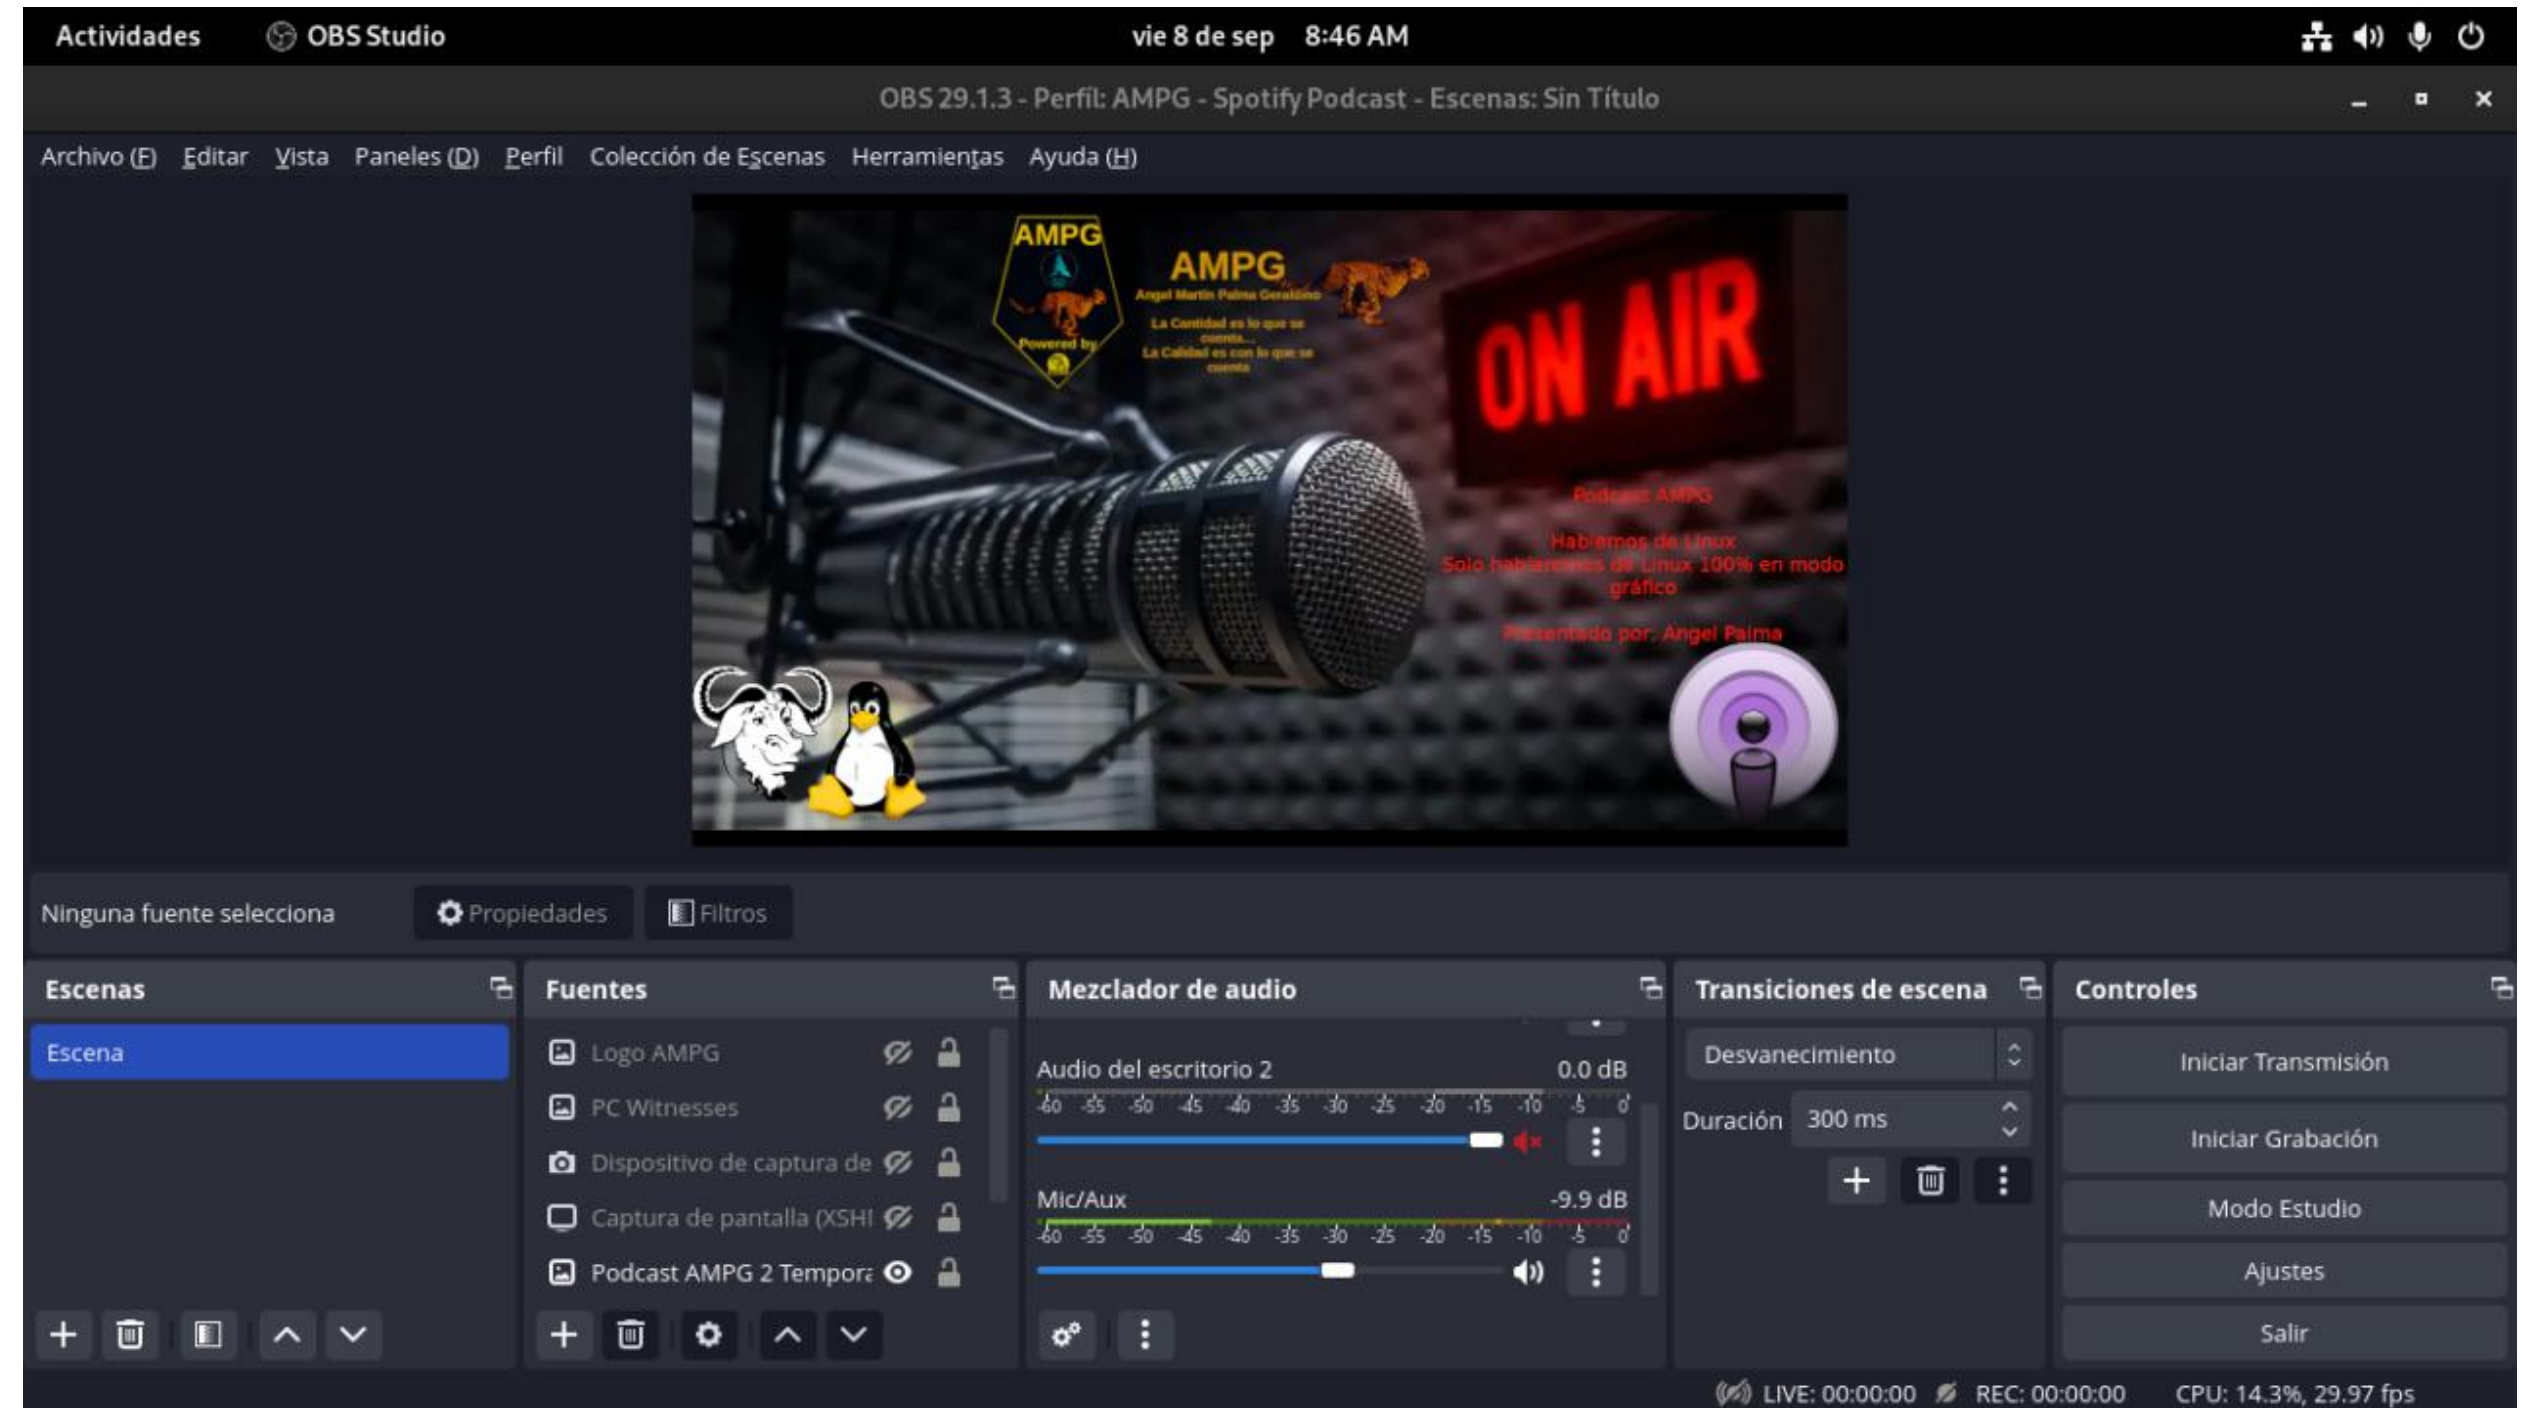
Actividades OBS Studio vie 8 de sep 8:46 AM

OBS 29.1.3 - Perfil: AMPG - Spotify Podcast - Escenas: Sin Título

Archivo (F) Editar Vista Paneles (D) Perfil Colección de Escenas Herramientas Ayuda (H)

AMPG
Powered by
AMPG
Angel Martin Palma Geraldino
La Cantidad es lo que se cuenta...
La Calidad es con lo que se cuenta

ON AIR

Podcast AMPG

Hablemos de Linux
Solo hablaremos de Linux 100% en modo gráfico

Presentado por: Angel Palma

Ninguna fuente selecciona Propiedades Filtros

Escenas
Escena

Fuentes
Logo AMPG
PC Witnesses
Dispositivo de captura de
Captura de pantalla (XSHI
Podcast AMPG 2 Tempor:

Mezclador de audio
Audio del escritorio 2 0.0 dB
-60 -55 -50 -45 -40 -35 -30 -25 -20 -15 -10 -5 0
Mic/Aux -9.9 dB
-60 -55 -50 -45 -40 -35 -30 -25 -20 -15 -10 -5 0

Transiciones de escena
Desvanecimiento
Duración 300 ms

Controles
Iniciar Transmisión
Iniciar Grabación
Modo Estudio
Ajustes
Salir

LIVE: 00:00:00 REC: 00:00:00 CPU: 14.3%, 29.97 fps